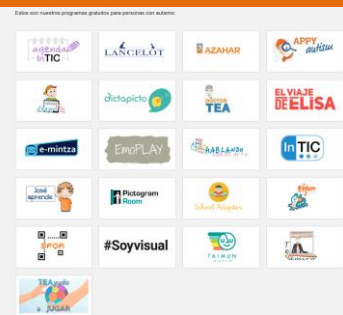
Estos son nuestros programas gratuitos para personas con autismo

agenda InTIC
LANCELOT
AZAHAR
APPY autism
dictapicto
TEA
EL VIAJE DE ELISA
e-mintza
EmoPLAY
HABLANDO
InTIC
José aprende
Pictogram Room
School Adapter
SPQR
#Soyvisual
TAIMUN
TEAyudo a JUGAR